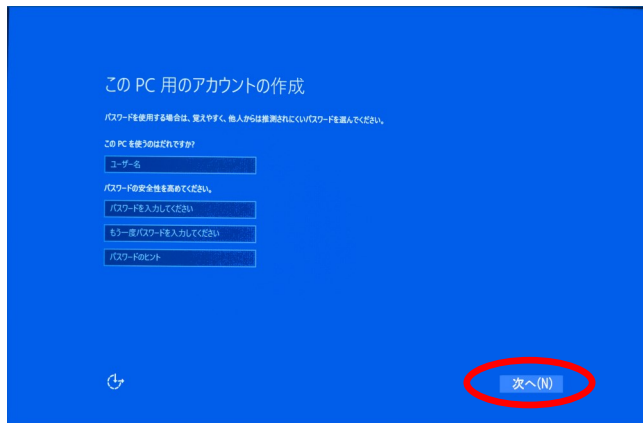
この PC 用のアカウントの作成

パスワードを使用する場合は、覚えやすく、他人からは推測されにくいパスワードを選んでください。

この PC を使うのはだれですか?

ユーザー名

パスワードの安全性を高めてください。

パスワードを入力してください

もう一度パスワードを入力してください

パスワードのヒント

次へ(N)